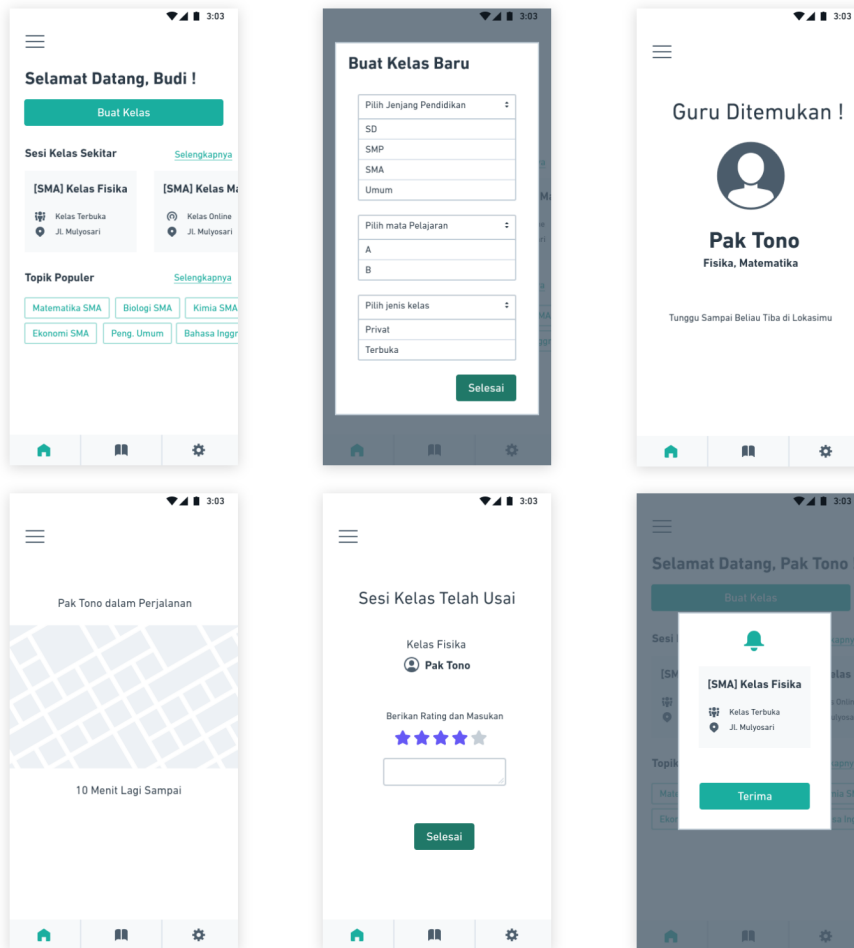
3:03

Selamat Datang, Budi !

Buat Kelas

Sesi Kelas Sekitar Selengkapnya

[SMA] Kelas Fisika
Kelas Terbuka
Jl. Mulyosari

[SMA] Kelas Ma
Kelas Online
Jl. Mulyosari

Topik Populer Selengkapnya

Matematika SMA
Biologi SMA
Kimia SMA
Ekonomi SMA
Peng. Umum
Bahasa Inggr

3:03

Buat Kelas Baru

Pilih Jenjang Pendidikan
SD
SMP
SMA
Umum

Pilih mata Pelajaran
A
B

Pilih jenis kelas
Privat
Terbuka

Selesai

3:03

Guru Ditemukan !

Pak Tono
Fisika, Matematika

Tunggu Sampai Beliau Tiba di Lokasimu

3:03

Pak Tono dalam Perjalanan

10 Menit Lagi Sampai

3:03

Sesi Kelas Telah Usai

Kelas Fisika
Pak Tono

Berikan Rating dan Masukan

Selesai

3:03

Selamat Datang, Pak Tono

Buat Kelas

Sesi

[SMA] Kelas Fisika
Kelas Terbuka
Jl. Mulyosari

Topik

Terima